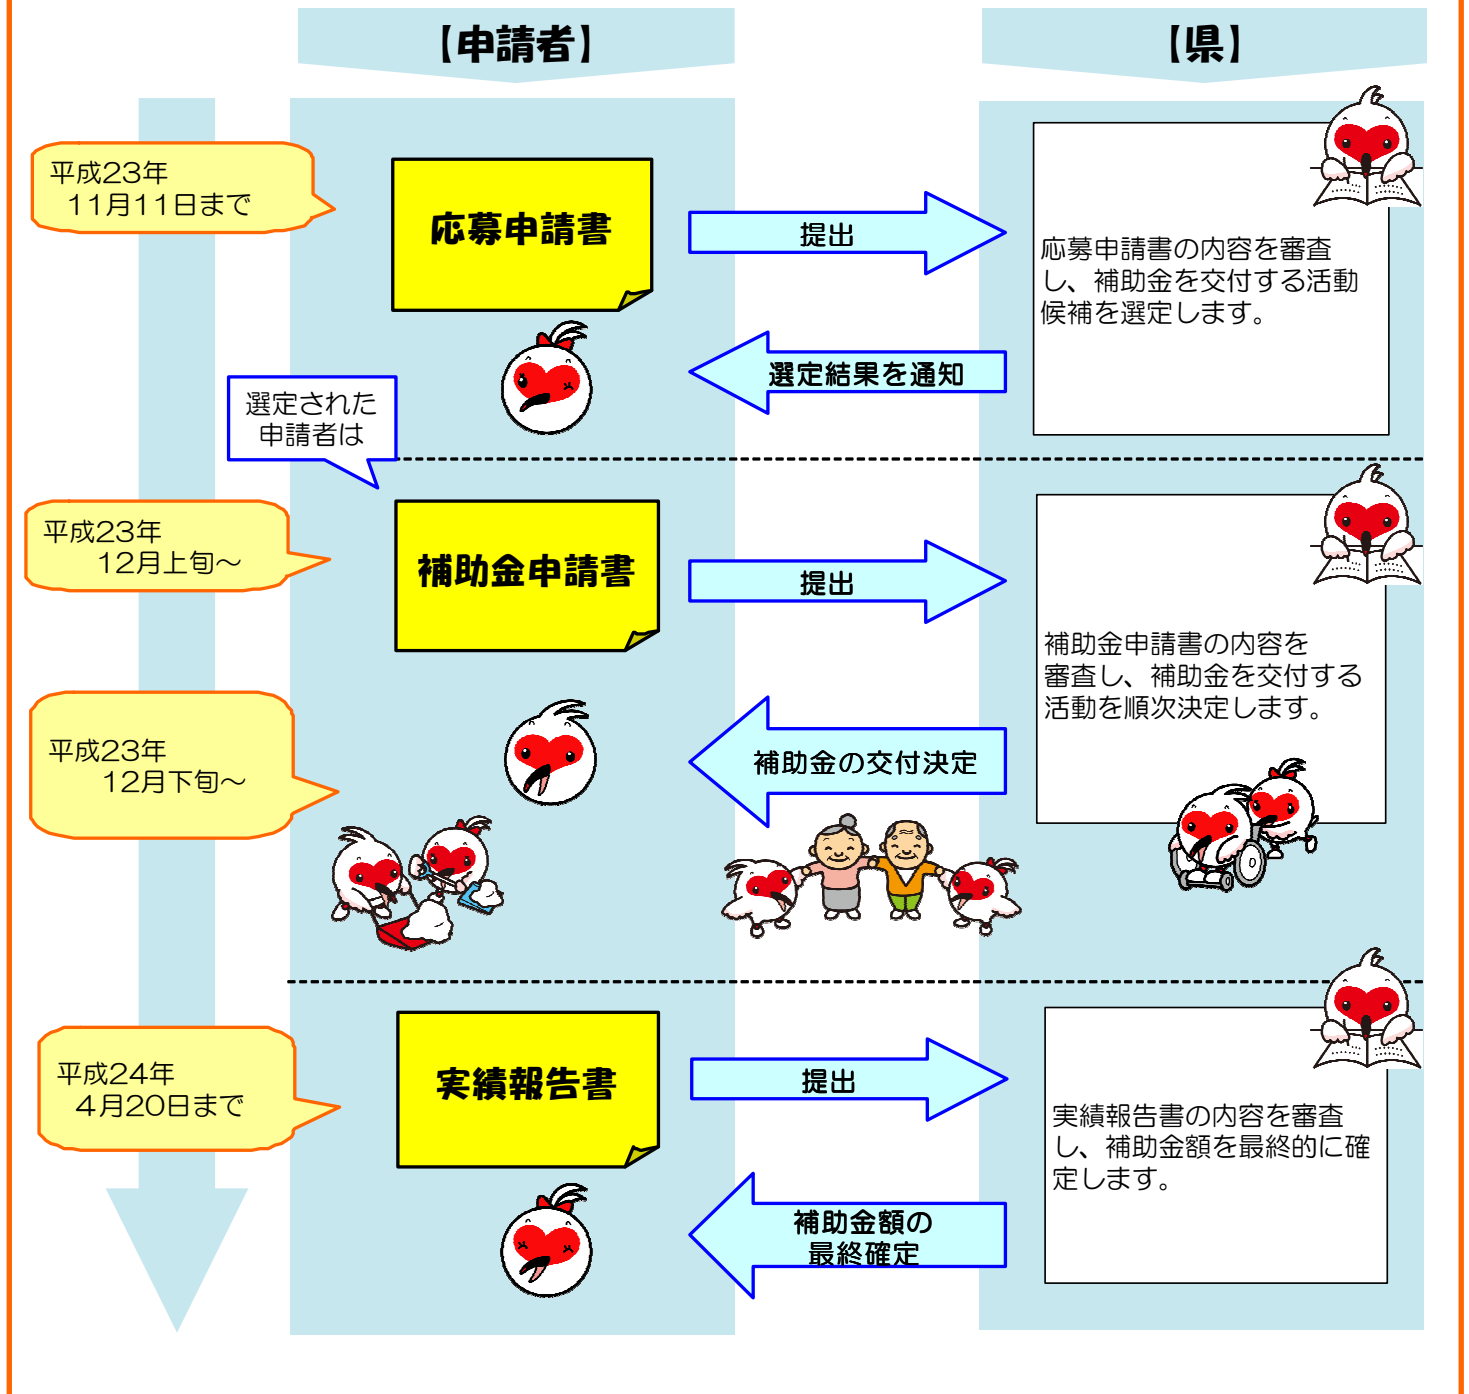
【申請者】

【県】

平成23年
11月11日まで

応募申請書

提出

応募申請書の内容を審査し、補助金を交付する活動候補を選定します。

選定結果を通知

選定された申請者は

平成23年
12月上旬～

補助金申請書

提出

補助金申請書の内容を審査し、補助金を交付する活動を順次決定します。

平成23年
12月下旬～

補助金の交付決定

平成24年
4月20日まで

実績報告書

提出

実績報告書の内容を審査し、補助金額を最終的に確定します。

補助金額の
最終確定